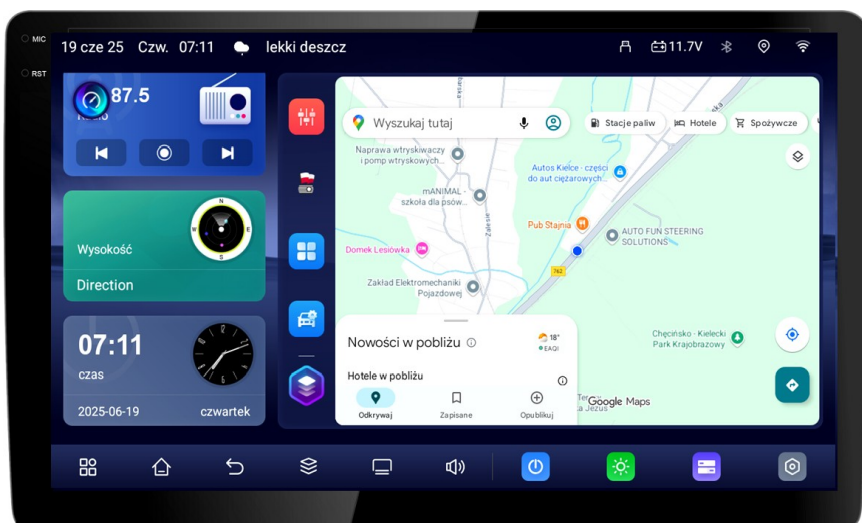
MIC
RST
19 cze 25 Czw. 07:11 lekki deszcz
11.7V
87.5
Wysokość
Direction
07:11
czas
2025-06-19 czwartek
Wyszukaj tutaj
Stacje paliw
Hotele
Spożywcze
Naprawa wtryskiwaczy i pomp wtryskowych...
Autos Kielce - części do aut ciężarowych
mANIMAL - szkoła dla psów...
Pub Stajnia
AUTO FUN STEERING SOLUTIONS
Domek Lesiówka
762
Zakład Elektromechaniki Pojazdowej
Nowości w pobliżu
18°
EAQI
Hotele w pobliżu
Odkrywaj
Zapisane
Opublikuj
Google Maps
Chęcińsko - Kieleck Park Krajobrazowy
Jezus